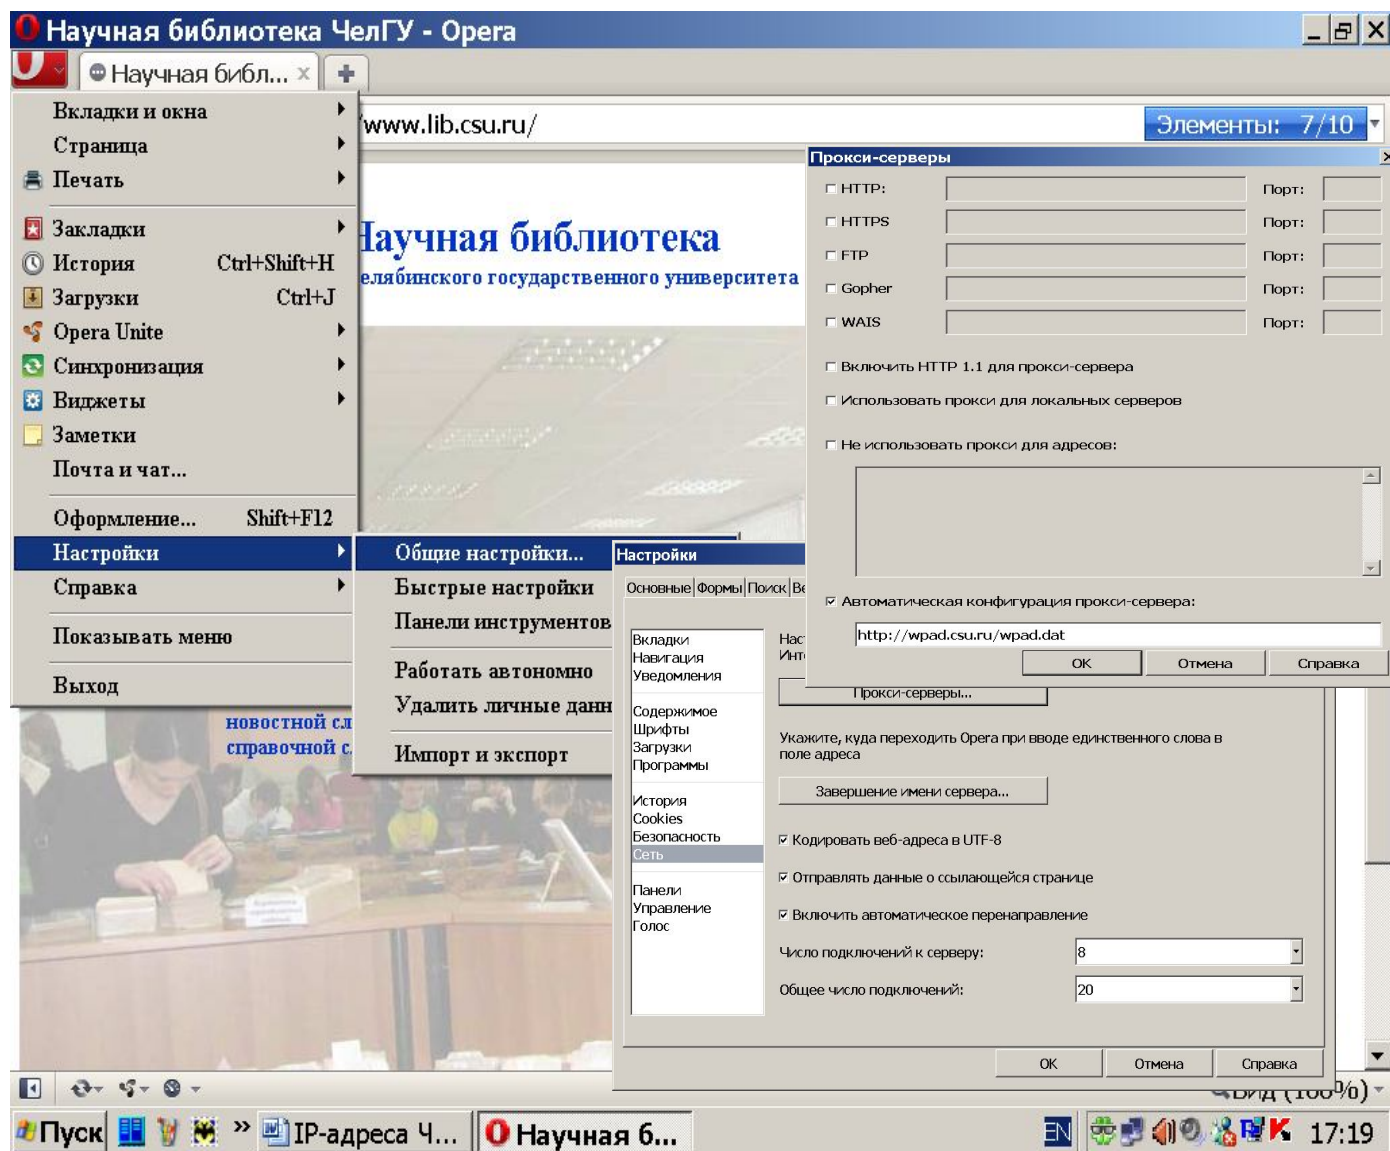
Научная библиотека ЧелГУ - Opera

Научная библ...

Вкладки и окна
Страница
Печать
Закладки
История Ctrl+Shift+H
Загрузки Ctrl+J
Opera Unite
Синхронизация
Виджеты
Заметки
Почта и чат...
Оформление... Shift+F12
Настройки
Справка
Показывать меню
Выход

Общие настройки...
Быстрые настройки
Панели инструментов
Работать автономно
Удалить личные данн
Импорт и экспорт

www.lib.csu.ru/

Элементы: 7/10

Научная библиотека
елябинского государственного университета

новостной сл
справочной с

Настройки

Основные Формы Поиск Ве

Вкладки
Навигация
Уведомления
Содержимое
Шрифты
Загрузки
Программы
История
Cookies
Безопасность
Сеть
Панели
Управление
Голос

Нас
Инт

Прокси-серверы...

Укажите, куда переходить Opera при вводе единственного слова в поле адреса

Завершение имени сервера...

Кодировать веб-адреса в UTF-8
Отправлять данные о ссылающейся странице
Включить автоматическое перенаправление

Число подключений к серверу: 8
Общее число подключений: 20

OK Отмена Справка

Прокси-серверы

HTTP: Порт:
HTTPS Порт:
FTP Порт:
Gopher Порт:
WAIS Порт:

Включить HTTP 1.1 для прокси-сервера
Использовать прокси для локальных серверов
Не использовать прокси для адресов:

Автоматическая конфигурация прокси-сервера:
http://wpad.csu.ru/wpad.dat

OK Отмена Справка

Вид (100%)

Пуск IP-адреса Ч... Научная б... EN 17:19